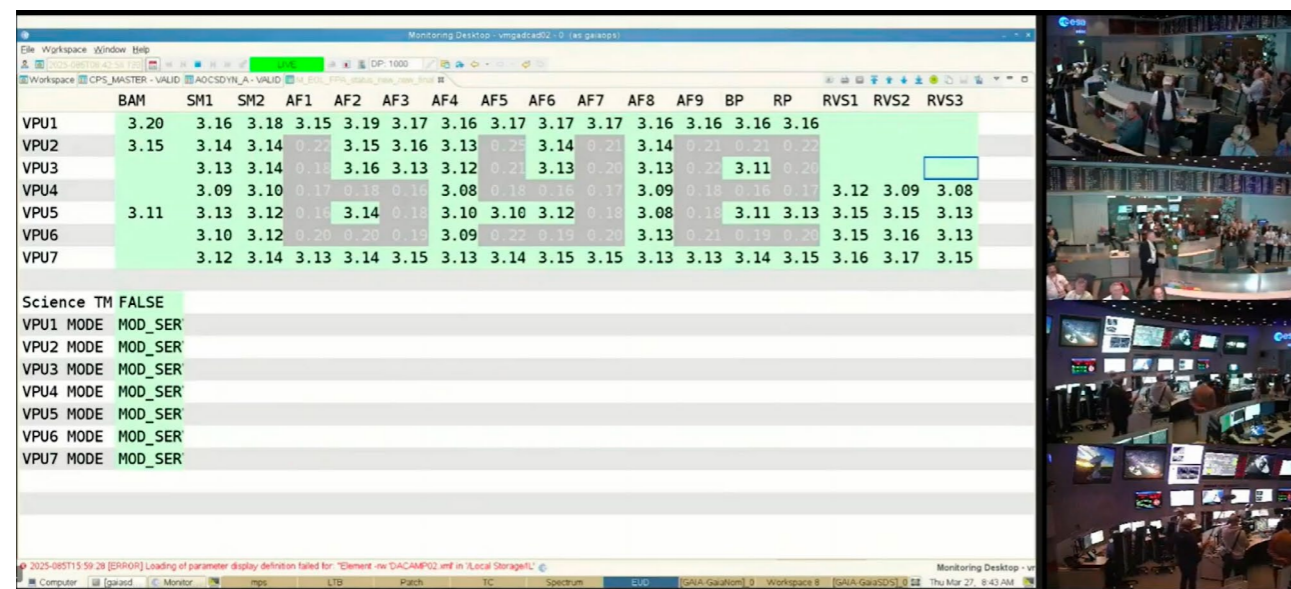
Monitoring Desktop - vmgadcad02 - 0 (as gaiaops)

File Workspace Window Help

2025-085T08:42:59.720 LIVE DP: 1000

Workspace CPS_MASTER - VALID AOCSDYN_A - VALID M_EUL_FPA_status_new_new_final

| | BAM | SM1 | SM2 | AF1 | AF2 | AF3 | AF4 | AF5 | AF6 | AF7 | AF8 | AF9 | BP | RP | RVS1 | RVS2 | RVS3 |
|---|---|---|---|---|---|---|---|---|---|---|---|---|---|---|---|---|---|
| VPU1 | 3.20 | 3.16 | 3.18 | 3.15 | 3.19 | 3.17 | 3.16 | 3.17 | 3.17 | 3.17 | 3.16 | 3.16 | 3.16 | 3.16 | | | |
| VPU2 | 3.15 | 3.14 | 3.14 | 0.22 | 3.15 | 3.16 | 3.13 | 0.25 | 3.14 | 0.21 | 3.14 | 0.21 | 0.21 | 0.22 | | | |
| VPU3 | | 3.13 | 3.14 | 0.18 | 3.16 | 3.13 | 3.12 | 0.21 | 3.13 | 0.20 | 3.13 | 0.22 | 3.11 | 0.20 | | | |
| VPU4 | | 3.09 | 3.10 | 0.17 | 0.18 | 0.16 | 3.08 | 0.18 | 0.16 | 0.17 | 3.09 | 0.18 | 0.16 | 0.17 | 3.12 | 3.09 | 3.08 |
| VPU5 | 3.11 | 3.13 | 3.12 | 0.16 | 3.14 | 0.18 | 3.10 | 3.10 | 3.12 | 0.18 | 3.08 | 0.18 | 3.11 | 3.13 | 3.15 | 3.15 | 3.13 |
| VPU6 | | 3.10 | 3.12 | 0.20 | 0.20 | 0.19 | 3.09 | 0.22 | 0.19 | 0.20 | 3.13 | 0.21 | 0.19 | 0.20 | 3.15 | 3.16 | 3.13 |
| VPU7 | | 3.12 | 3.14 | 3.13 | 3.14 | 3.15 | 3.13 | 3.14 | 3.15 | 3.15 | 3.13 | 3.13 | 3.14 | 3.15 | 3.16 | 3.17 | 3.15 |

Science TM FALSE
VPU1 MODE MOD_SER
VPU2 MODE MOD_SER
VPU3 MODE MOD_SER
VPU4 MODE MOD_SER
VPU5 MODE MOD_SER
VPU6 MODE MOD_SER
VPU7 MODE MOD_SER

2025-085T15:59:28 [ERROR] Loading of parameter display definition failed for: "Element -rw 'DACAMP02.xml' in '/Local Storage/L' 

Monitoring Desktop - vr

Computer gaiasd Monitor mps LTB Patch TC Spectrum EUD [GAIA-GaiaNom] 0 Workspace 8 [GAIA-GaiaSDS] 0 Thu Mar 27, 8:43 AM

esa